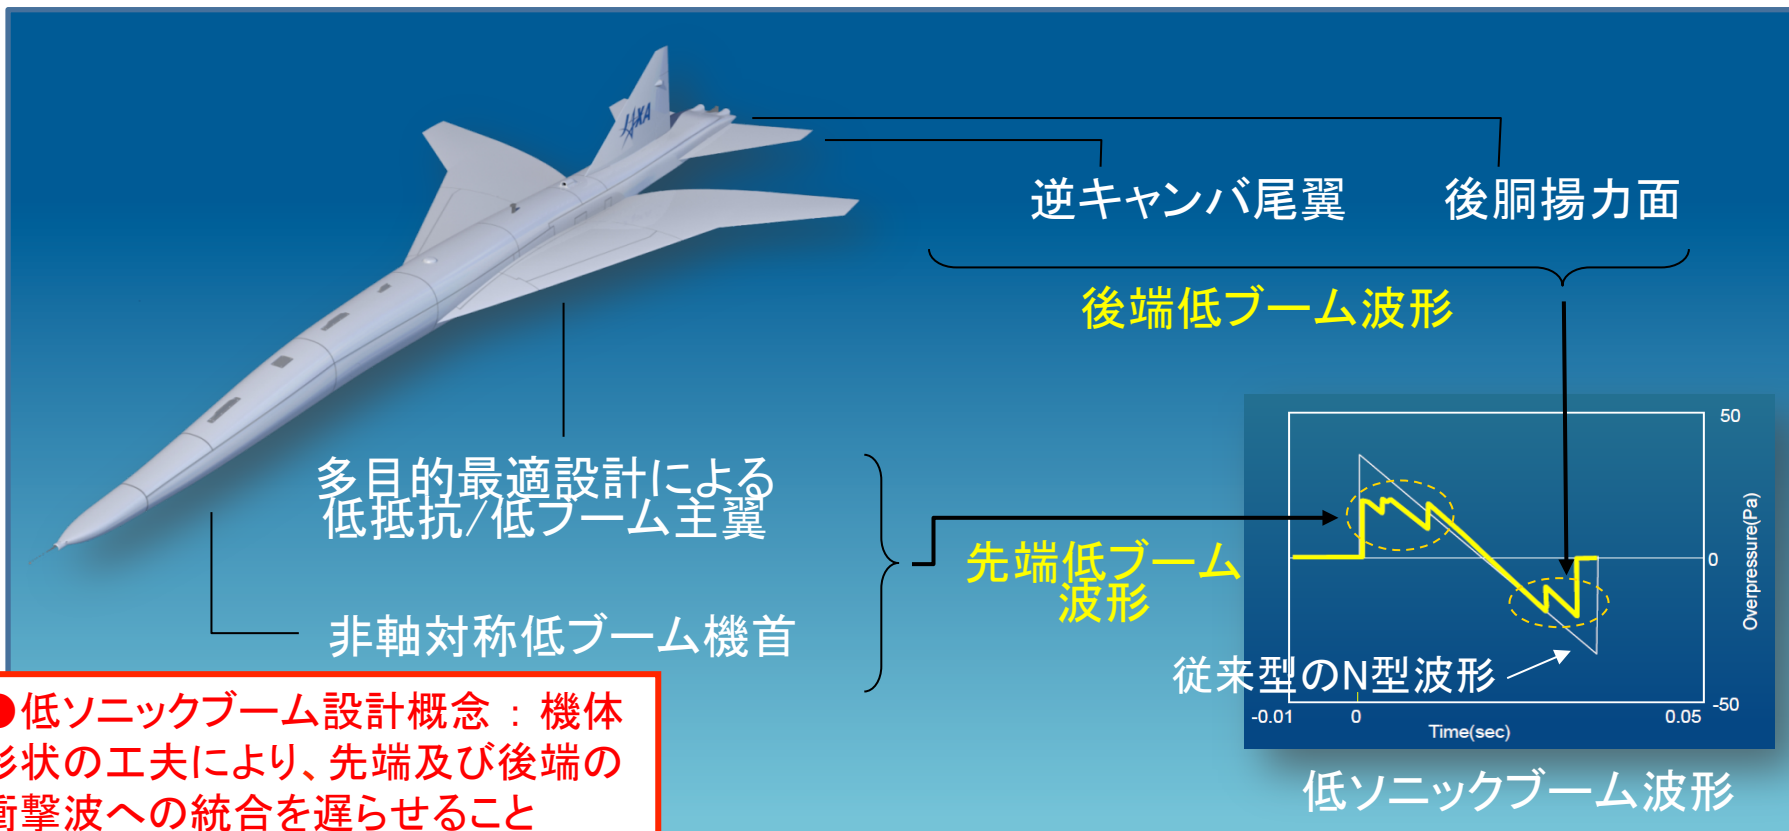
JAXA

逆キャンバ尾翼　後胴揚力面

後端低ブーム波形

多目的最適設計による低抵抗/低ブーム主翼

非軸対称低ブーム機首

先端低ブーム波形

従来型のN型波形

50

0

-50

Overpressure(Pa)

-0.01　0　0.05

Time(sec)

低ソニックブーム波形

●低ソニックブーム設計概念：機体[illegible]状の工夫により、先端及び後端の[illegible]撃波への統合を遅らせること